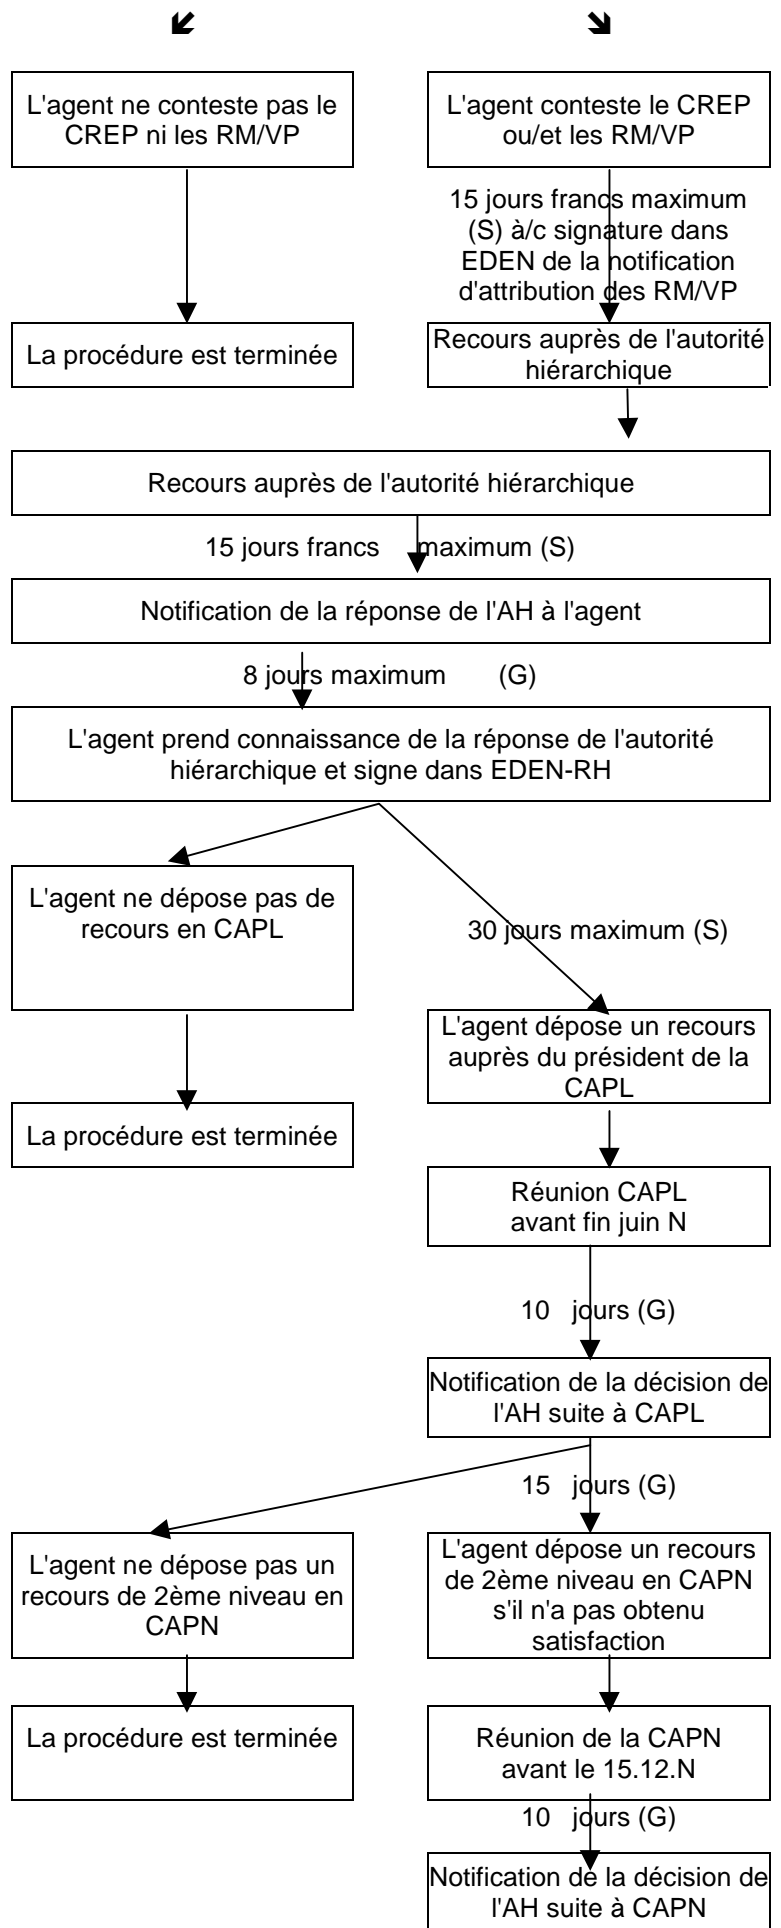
L'agent ne conteste pas le CREP ni les RM/VP

L'agent conteste le CREP ou/et les RM/VP

15 jours francs maximum (S) à/c signature dans EDEN de la notification d'attribution des RM/VP

La procédure est terminée

Recours auprès de l'autorité hiérarchique

Recours auprès de l'autorité hiérarchique

15 jours francs maximum (S)

Notification de la réponse de l'AH à l'agent

8 jours maximum (G)

L'agent prend connaissance de la réponse de l'autorité hiérarchique et signe dans EDEN-RH

L'agent ne dépose pas de recours en CAPL

30 jours maximum (S)

L'agent dépose un recours auprès du président de la CAPL

La procédure est terminée

Réunion CAPL avant fin juin N

10 jours (G)

Notification de la décision de l'AH suite à CAPL

15 jours (G)

L'agent ne dépose pas un recours de 2ème niveau en CAPN

L'agent dépose un recours de 2ème niveau en CAPN s'il n'a pas obtenu satisfaction

La procédure est terminée

Réunion de la CAPN avant le 15.12.N

10 jours (G)

Notification de la décision de l'AH suite à CAPN